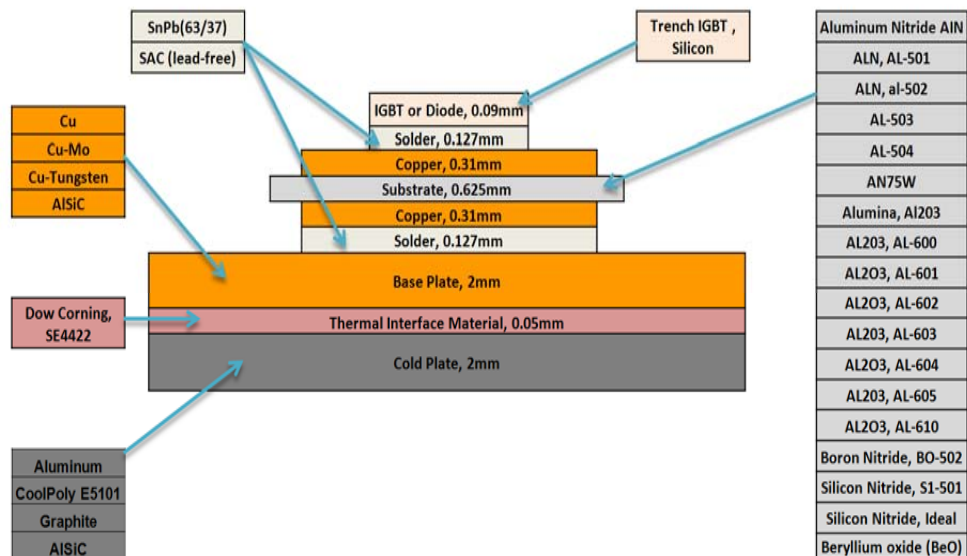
SnPb(63/37)
SAC (lead-free)

Trench IGBT , Silicon

Cu
Cu-Mo
Cu-Tungsten
AlSiC

IGBT or Diode, 0.09mm
Solder, 0.127mm
Copper, 0.31mm
Substrate, 0.625mm
Copper, 0.31mm
Solder, 0.127mm
Base Plate, 2mm
Thermal Interface Material, 0.05mm
Cold Plate, 2mm

Dow Corning, SE4422

Aluminum
CoolPoly E5101
Graphite
AlSiC

Aluminum Nitride AIN
ALN, AL-501
ALN, al-502
AL-503
AL-504
AN75W
Alumina, Al203
AL203, AL-600
AL2O3, AL-601
AL2O3, AL-602
AL2O3, AL-603
AL2O3, AL-604
AL203, AL-605
AL2O3, AL-610
Boron Nitride, BO-502
Silicon Nitride, S1-501
Silicon Nitride, Ideal
Beryllium oxide (BeO)